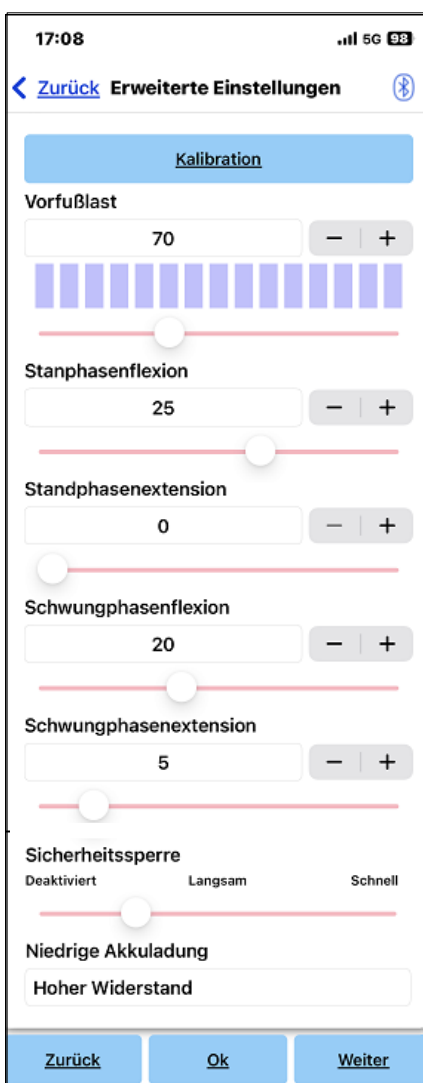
17:08 5G 98

Zurück Erweiterte Einstellungen

Kalibration

Vorfußlast

70

− +

Stanphasenflexion

25

− +

Standphasenextension

0

− +

Schwungphasenflexion

20

− +

Schwungphasenextension

5

− +

Sicherheitssperre

Deaktiviert Langsam Schnell

Niedrige Akkuladung

Hoher Widerstand

Zurück Ok Weiter